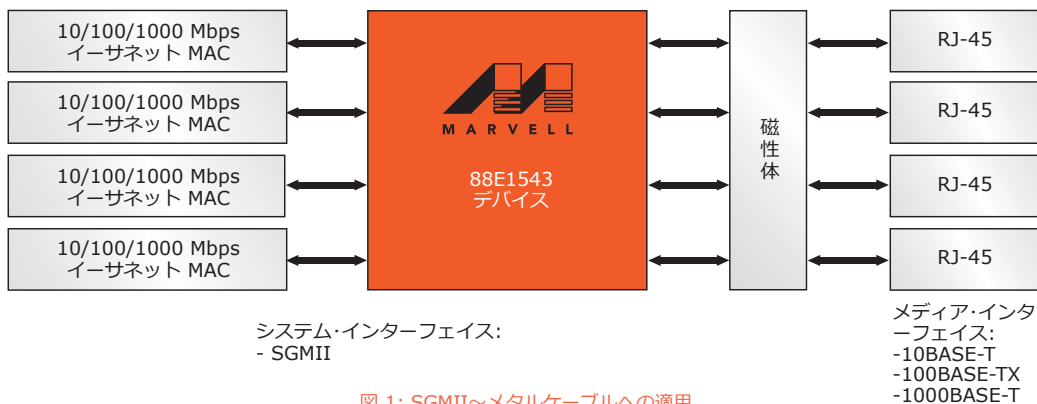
10/100/1000 Mbps
イーサネット MAC

10/100/1000 Mbps
イーサネット MAC

10/100/1000 Mbps
イーサネット MAC

10/100/1000 Mbps
イーサネット MAC

MARVELL

88E1543
デバイス

磁
性
体

RJ-45

RJ-45

RJ-45

RJ-45

システム·インターフェイス:
- SGMII

メディア·インターフェイス:
-10BASE-T
-100BASE-TX
-1000BASE-T

図 1: SGMII～メタルケーブルへの適用